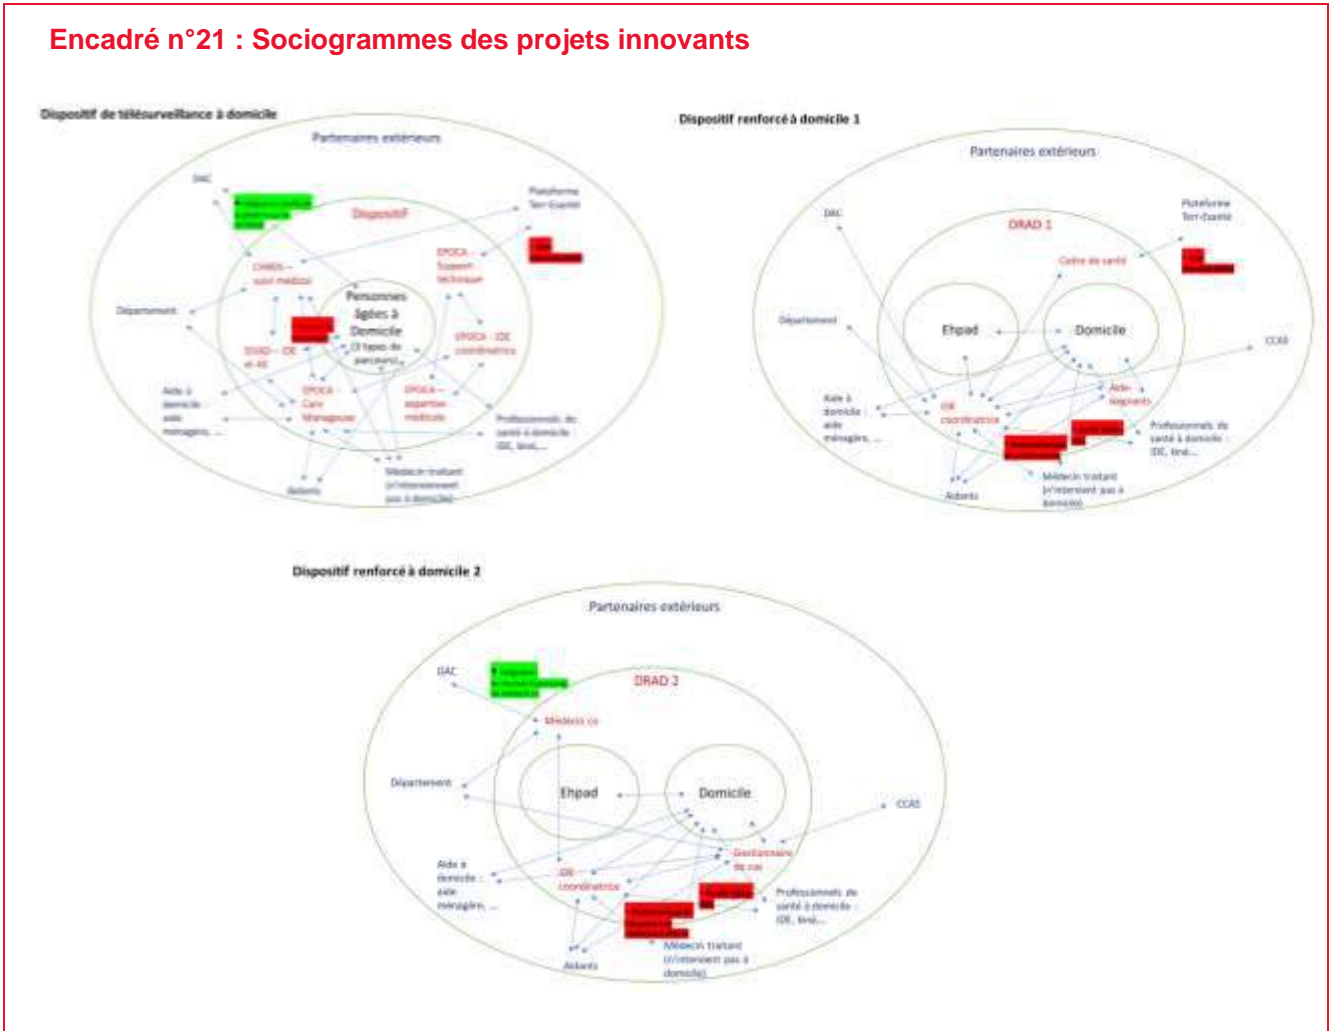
Encadré n°21 : Sociogrammes des projets innovants

Dispositif de télésurveillance à domicile

Partenaires extérieurs

DAC

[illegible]

Dispositif

Plateforme Terr-Esanté

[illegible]

CHRDS – suivi médical

EPOCA – Support technique

Département

Personnes âgées à Domicile (3 types de parcours)

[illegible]

SSIAD – IDE et AS

EPOCA – IDE coordinatrice

Aide à domicile : aide ménagère, ...

EPOCA – Care Manageuse

EPOCA – expertise médicale

Professionnels de santé à domicile : IDE, kiné, ...

Aidants

Médecin traitant (n'intervient pas à domicile)

Dispositif renforcé à domicile 1

Partenaires extérieurs

DAC

DRAD 1

Plateforme Terr-Esanté

Cadre de santé

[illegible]

Département

Ehpad

Domicile

CCAS

Aide à domicile : aide ménagère, ...

IDE coordinatrice

Aide-soignants

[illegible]

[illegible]

Professionnels de santé à domicile : IDE, kiné, ...

Médecin traitant (n'intervient pas à domicile)

Aidants

Dispositif renforcé à domicile 2

Partenaires extérieurs

DAC

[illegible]

DRAD 2

Médecin co

Département

Ehpad

Domicile

CCAS

Gestionnaire de cas

Aide à domicile : aide ménagère, ...

IDE coordinatrice

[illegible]

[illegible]

Professionnels de santé à domicile : IDE, kiné, ...

Médecin traitant (n'intervient pas à domicile)

Aidants